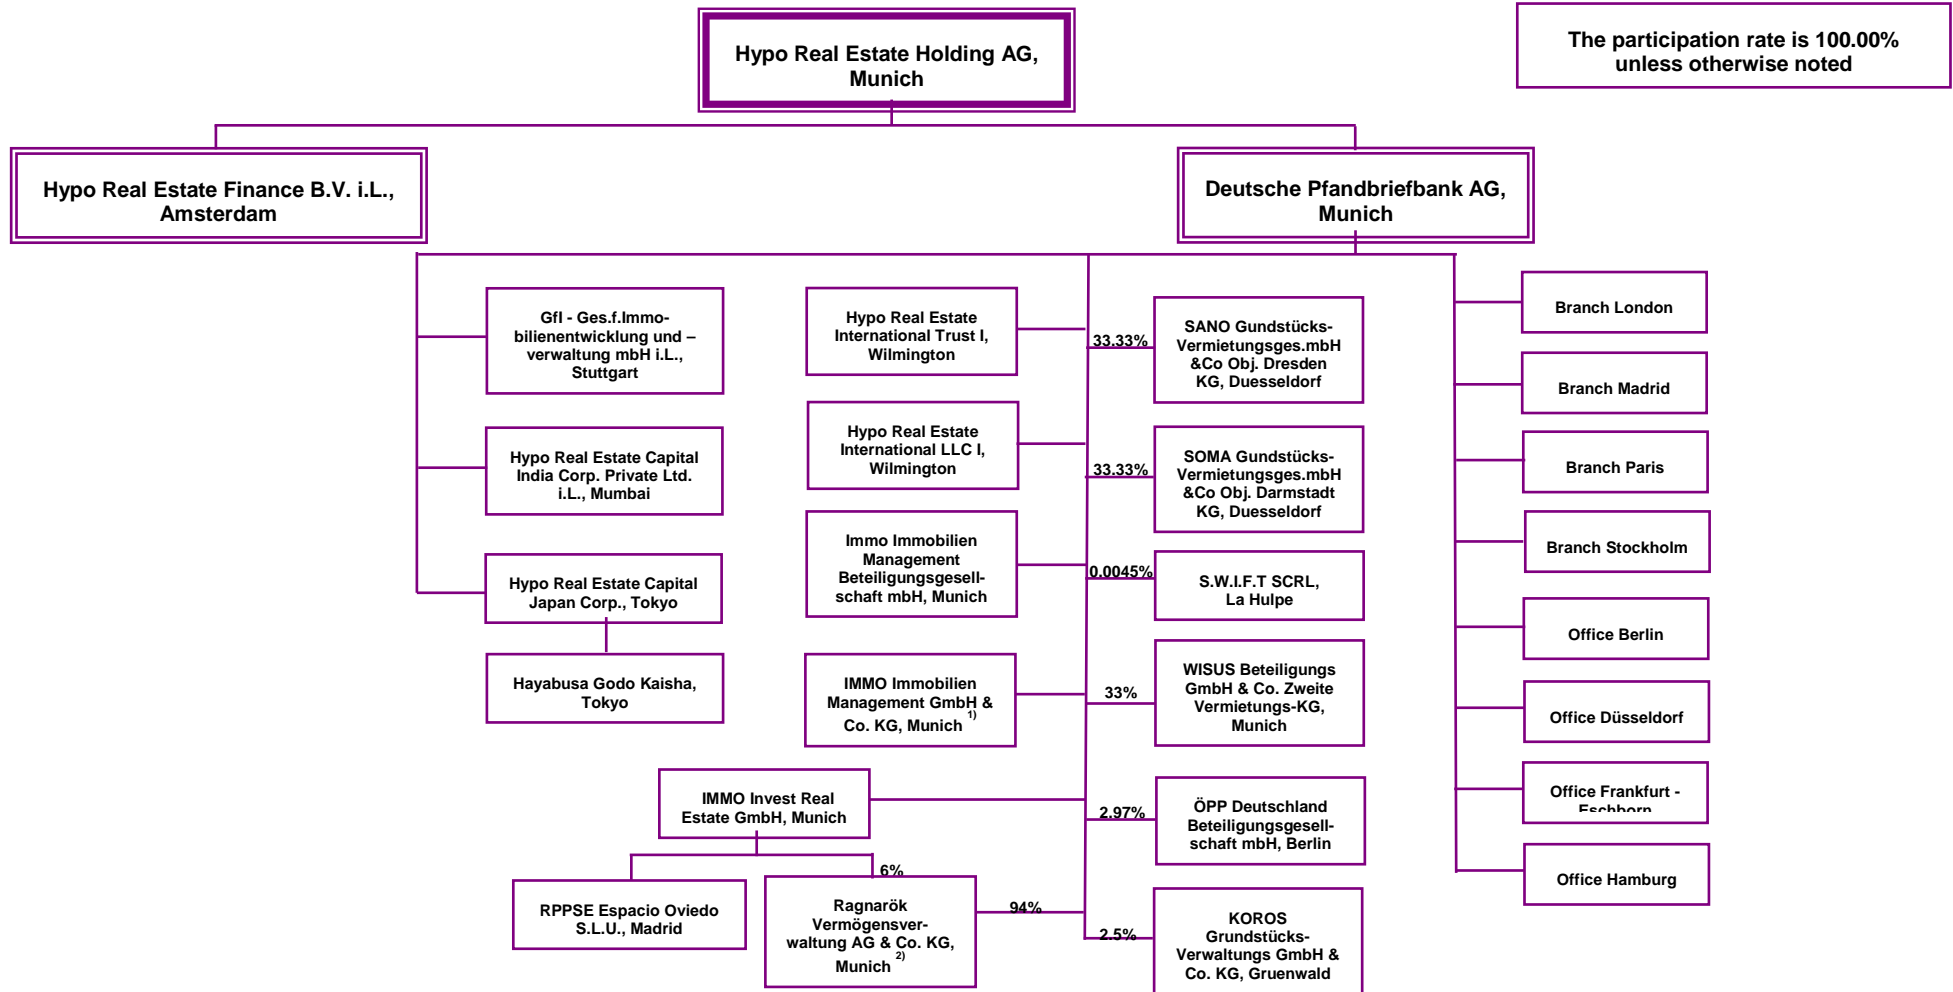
Hypo Real Estate Holding AG, Munich

The participation rate is 100.00% unless otherwise noted

Hypo Real Estate Finance B.V. i.L., Amsterdam

Deutsche Pfandbriefbank AG, Munich

GfI - Ges.f.Immobilienentwicklung und –verwaltung mbH i.L., Stuttgart

Hypo Real Estate Capital India Corp. Private Ltd. i.L., Mumbai

Hypo Real Estate Capital Japan Corp., Tokyo

Hayabusa Godo Kaisha, Tokyo

Hypo Real Estate International Trust I, Wilmington

Hypo Real Estate International LLC I, Wilmington

Immo Immobilien Management Beteiligungsgesellschaft mbH, Munich

IMMO Immobilien Management GmbH & Co. KG, Munich $^{1)}$

IMMO Invest Real Estate GmbH, Munich

RPPSE Espacio Oviedo S.L.U., Madrid

6%

Ragnarök Vermögensverwaltung AG & Co. KG, Munich $^{2)}$

94%

33.33%

SANO Gundstücks-Vermietungsges.mbH &Co Obj. Dresden KG, Duesseldorf

33.33%

SOMA Gundstücks-Vermietungsges.mbH &Co Obj. Darmstadt KG, Duesseldorf

0.0045%

S.W.I.F.T SCRL, La Hulpe

33%

WISUS Beteiligungs GmbH & Co. Zweite Vermietungs-KG, Munich

2.97%

ÖPP Deutschland Beteiligungsgesellschaft mbH, Berlin

2.5%

KOROS Grundstücks-Verwaltungs GmbH & Co. KG, Gruenwald

Branch London

Branch Madrid

Branch Paris

Branch Stockholm

Office Berlin

Office Düsseldorf

Office Frankfurt - Eschborn

Office Hamburg